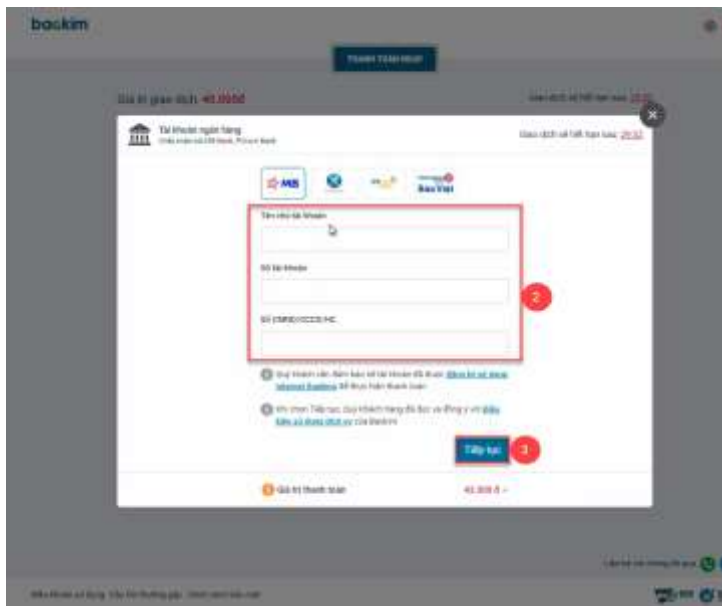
baokim

THANH TOÁN NGAY

Giá trị giao dịch 40.000đ

Giao dịch sẽ hết hạn sau: 29:52

Tài khoản ngân hàng
Chấp nhận các thẻ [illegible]

Giao dịch sẽ hết hạn sau: 29:52

MB

BaoViet

Tên chủ tài khoản

Số tài khoản

Số CMND/CCCD/HC

2

Quý khách cần đảm bảo số tài khoản đã được đăng ký sử dụng Internet Banking để thực hiện thanh toán

Khi chọn Tiếp tục, Quý khách hàng đã đọc và đồng ý với điều khoản sử dụng dịch vụ của Baokim

Tiếp tục

3

Giá trị thanh toán

40.000 đ

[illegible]

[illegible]